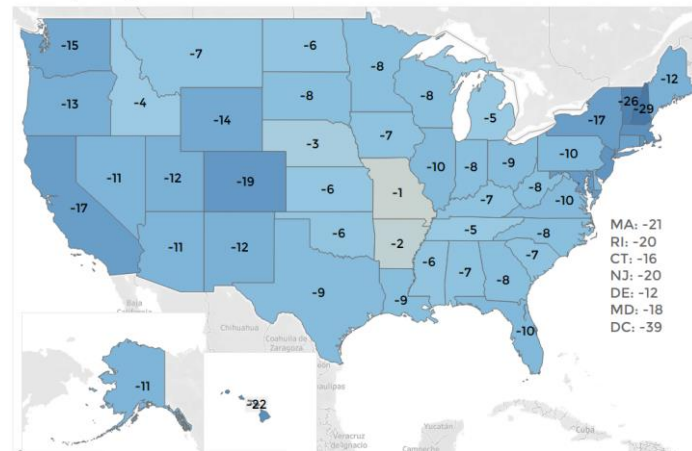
-15
-7
-6
-8
-12
-13
-4
-8
-8
-5
-26
-29
-14
-7
-17
-3
-11
-12
-19
-10
-8
-9
-10
-6
-1
-8
-7
-10
-17
-5
MA: -21
-6
-8
RI: -20
-2
-11
-12
-7
CT: -16
-6
-7
-8
NJ: -20
-9
-9
DE: -12
Baja California
Chihuahua
-10
MD: -18
Coahuila de Zaragoza
DC: -39
-11
-22
Tamaulipas
Veracruz de Ignacio
Yucatán
Campeche
Cuba